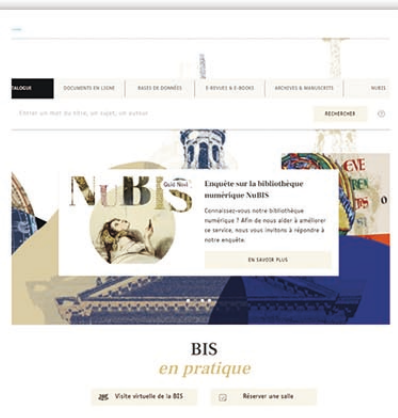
TALOGUE DOCUMENTS EN LIGNE BASES DE DONNÉES E-REVUES & E-BOOKS ARCHIVES & MANUSCRITS NUBIS

Entrer un mot du titre, un sujet, un auteur

RECHERCHER

NuBIS Quid Novi

Enquête sur la bibliothèque numérique NuBIS

Connaissez-vous notre bibliothèque numérique ? Afin de nous aider à améliorer ce service, nous vous invitons à répondre à notre enquête.

EN SAVOIR PLUS

BIS
en pratique

Visite virtuelle de la BIS

Réserver une salle